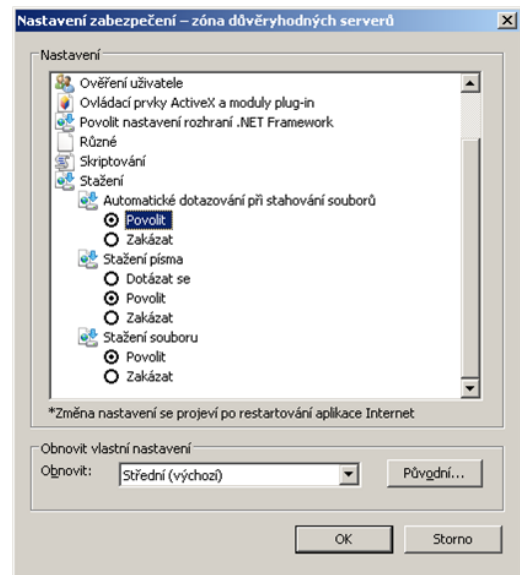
Nastavení zabezpečení – zóna důvěryhodných serverů

Nastavení

Ověření uživatele
Ovládací prvky ActiveX a moduly plug-in
Povolit nastavení rozhraní .NET Framework
Různé
Skriptování
Stažení
Automatické dotazování při stahování souborů
Povolit
Zakázat
Stažení písma
Dotázat se
Povolit
Zakázat
Stažení souboru
Povolit
Zakázat

*Změna nastavení se projeví po restartování aplikace Internet

Obnovit vlastní nastavení
Obnovit: Střední (výchozí)
Původní...

OK
Storno